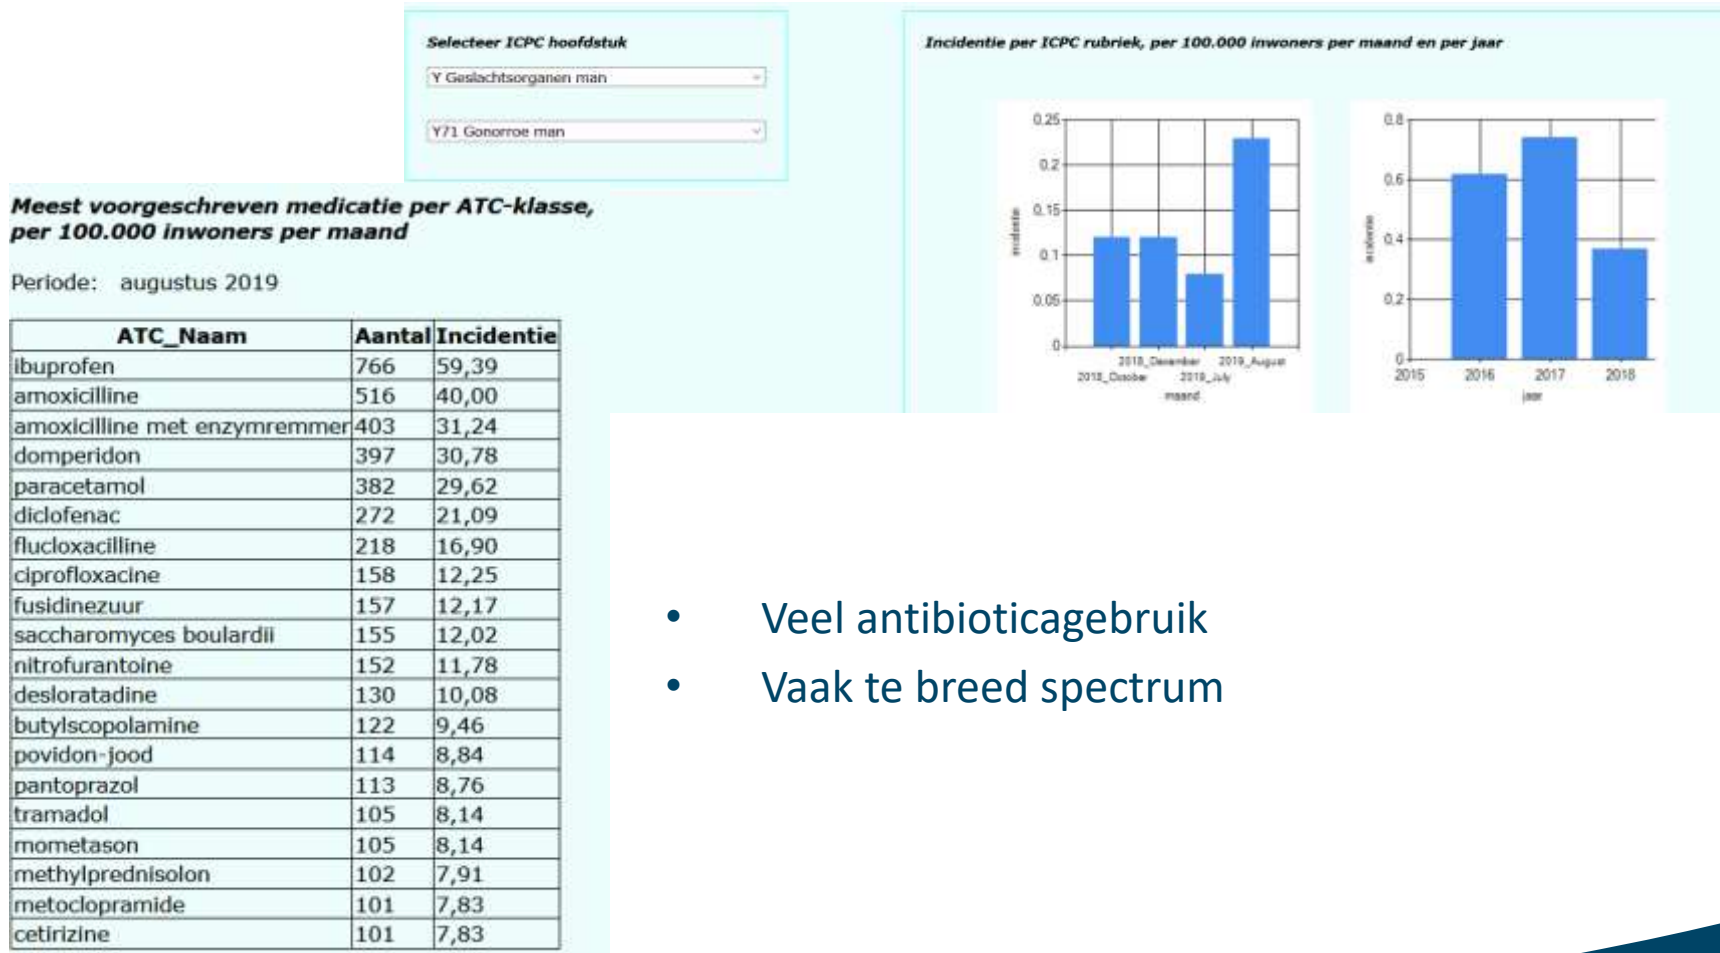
Selecteer ICPC hoofdstuk

Y Geslachtsorganen man

Y71 Gonorroe man

Incidentie per ICPC rubriek, per 100.000 inwoners per maand en per jaar

0.25
0.2
0.15
0.1
0.05
0
incidentie
2018_October
2018_December
2019_July
2019_August
maand

0.8
0.6
0.4
0.2
0
incidentie
2015
2016
2017
2018
jaar

Meest voorgeschreven medicatie per ATC-klasse, per 100.000 inwoners per maand

Periode: augustus 2019

| ATC_Naam | Aantal | Incidentie |
|---|---|---|
| ibuprofen | 766 | 59,39 |
| amoxicilline | 516 | 40,00 |
| amoxicilline met enzymremmer | 403 | 31,24 |
| domperidon | 397 | 30,78 |
| paracetamol | 382 | 29,62 |
| diclofenac | 272 | 21,09 |
| flucloxacilline | 218 | 16,90 |
| ciprofloxacine | 158 | 12,25 |
| fusidinezuur | 157 | 12,17 |
| saccharomyces boulardii | 155 | 12,02 |
| nitrofurantoine | 152 | 11,78 |
| desloratadine | 130 | 10,08 |
| butylscopolamine | 122 | 9,46 |
| povidon-jood | 114 | 8,84 |
| pantoprazol | 113 | 8,76 |
| tramadol | 105 | 8,14 |
| mometason | 105 | 8,14 |
| methylprednisolon | 102 | 7,91 |
| metoclopramide | 101 | 7,83 |
| cetirizine | 101 | 7,83 |

• Veel antibioticagebruik
• Vaak te breed spectrum